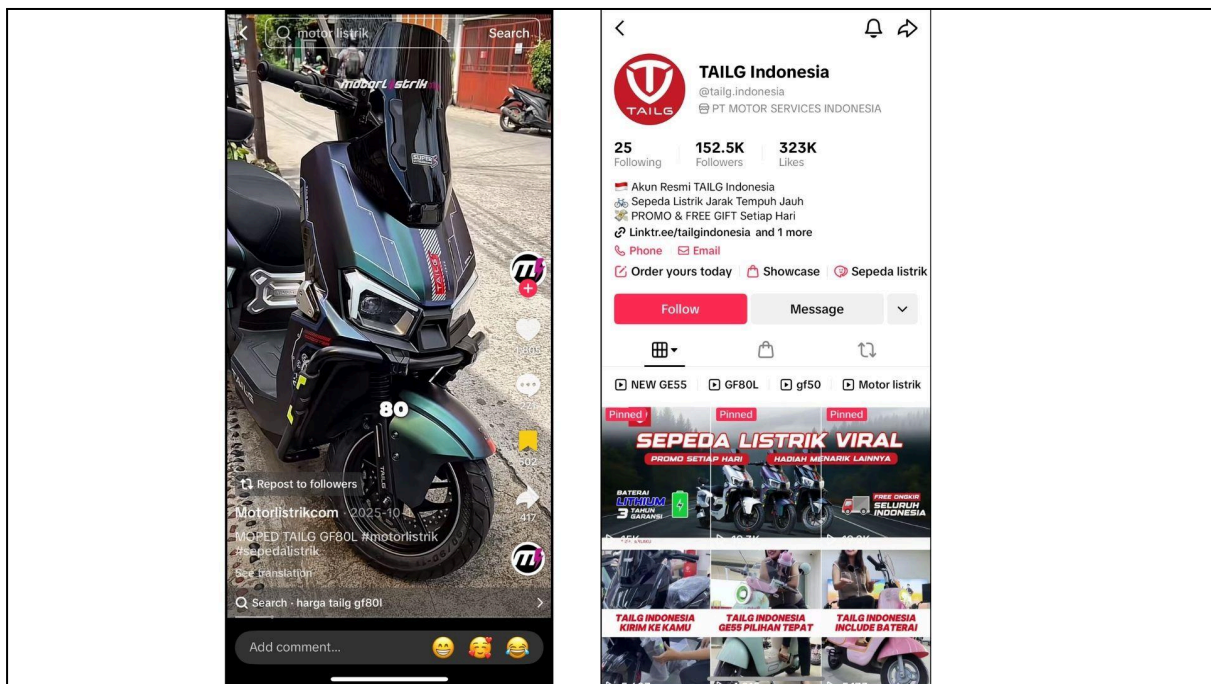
motor listrik
Search
motorlistrik
80
Repost to followers
Motorlistrikcom · 2025-10-
MOPED TAILG GF80L #motorlistrik #sepedalistrik
See translation
602
417
Search · harga tailg gf80l
Add comment...

TAILG
TAILG Indonesia
@tailg.indonesia
PT MOTOR SERVICES INDONESIA
25
Following
152.5K
Followers
323K
Likes
Akun Resmi TAILG Indonesia
Sepeda Listrik Jarak Tempuh Jauh
PROMO & FREE GIFT Setiap Hari
Linktr.ee/tailgindonesia and 1 more
Phone
Email
Order yours today
Showcase
Sepeda listrik
Follow
Message
NEW GE55
GF80L
gf50
Motor listrik
Pinned
Pinned
Pinned
SEPEDA LISTRIK VIRAL
PROMO SETIAP HARI
HADIAH MENARIK LAINNYA
BATERAI LITHIUM 3 TAHUN GARANSI
FREE ONGKIR SELURUH INDONESIA
TAILG INDONESIA KIRIM KE KAMU
TAILG INDONESIA GE55 PILIHAN TEPAT
TAILG INDONESIA INCLUDE BATERAI